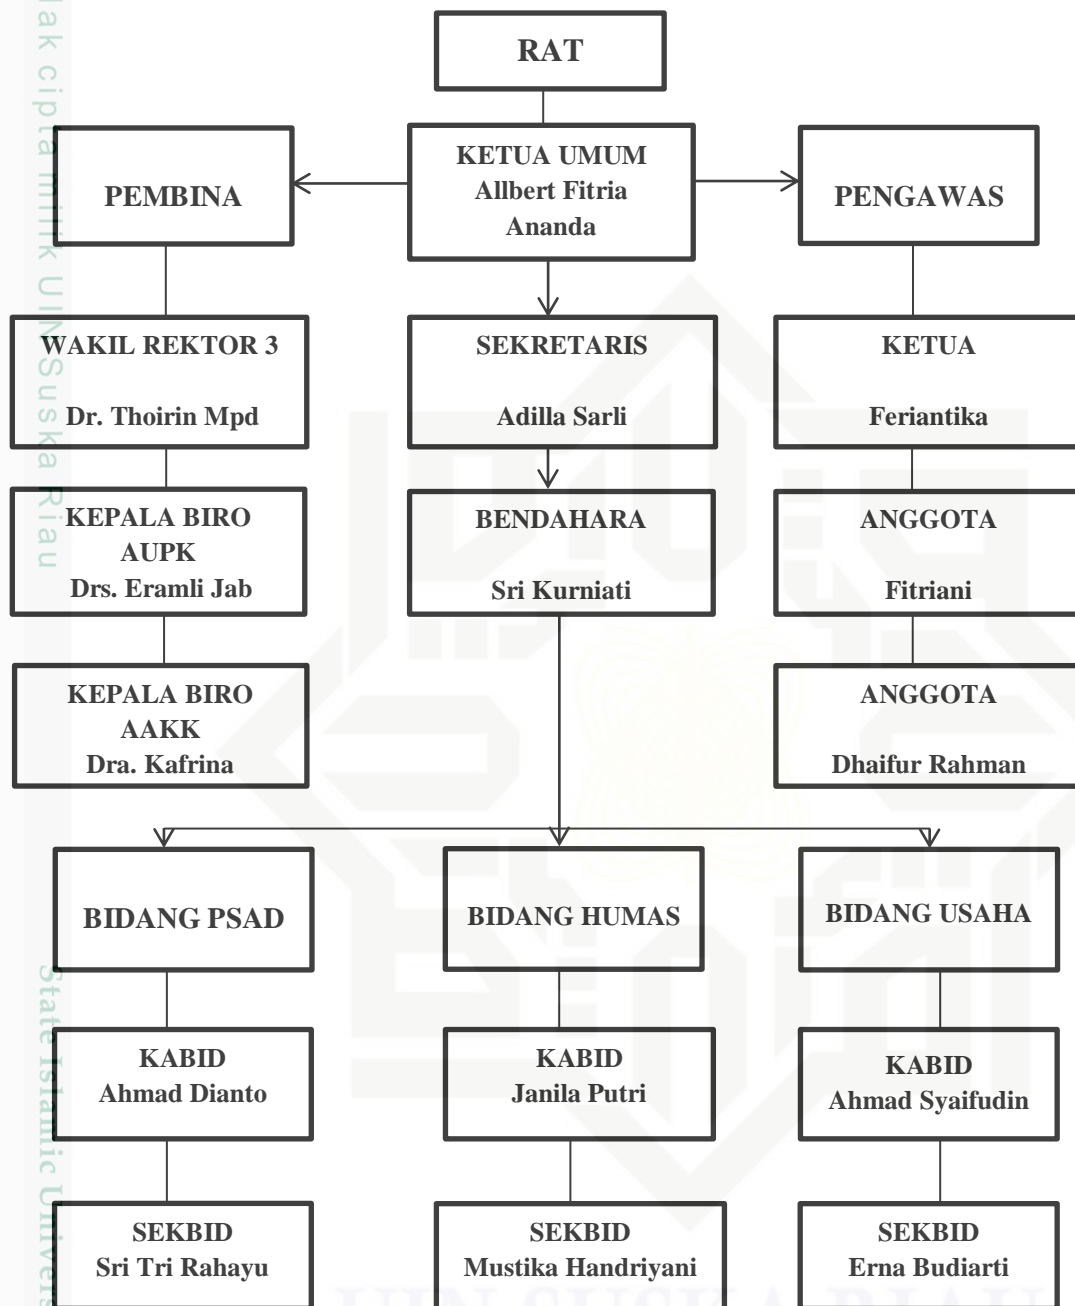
Hak cipta milik UIN Suska Riau

RAT

KETUA UMUM
Allbert Fitria
Ananda

PEMBINA

PENGAWAS

WAKIL REKTOR 3
Dr. Thoirin Mpd

SEKRETARIS
Adilla Sarli

KETUA
Feriantika

KEPALA BIRO
AUPK
Drs. Eramli Jab

BENDAHARA
Sri Kurniati

ANGGOTA
Fitriani

KEPALA BIRO
AAKK
Dra. Kafrina

ANGGOTA
Dhaifur Rahman

BIDANG PSAD

BIDANG HUMAS

BIDANG USAHA

KABID
Ahmad Dianto

KABID
Janila Putri

KABID
Ahmad Syaifudin

SEKBID
Sri Tri Rahayu

SEKBID
Mustika Handriyani

SEKBID
Erna Budiarti

State Islamic Univers